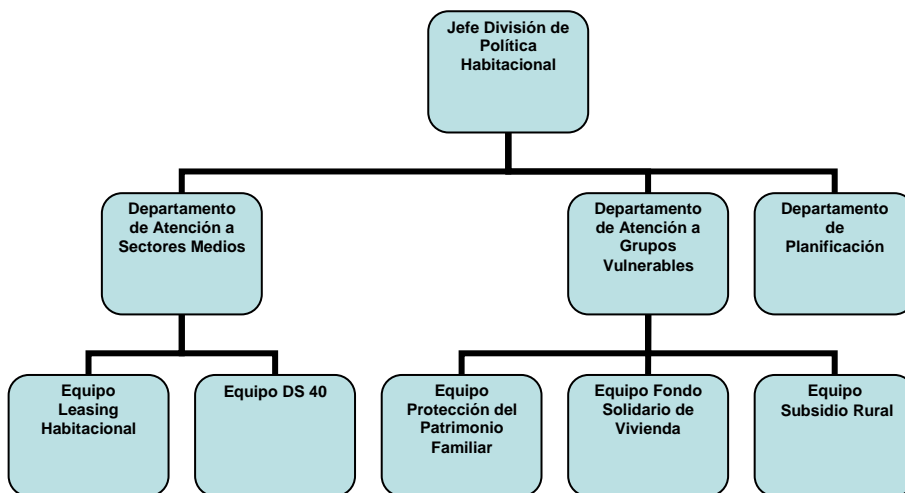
Jefe División de Política Habitacional

Departamento de Atención a Sectores Medios

Departamento de Atención a Grupos Vulnerables

Departamento de Planificación

Equipo Leasing Habitacional

Equipo DS 40

Equipo Protección del Patrimonio Familiar

Equipo Fondo Solidario de Vivienda

Equipo Subsidio Rural